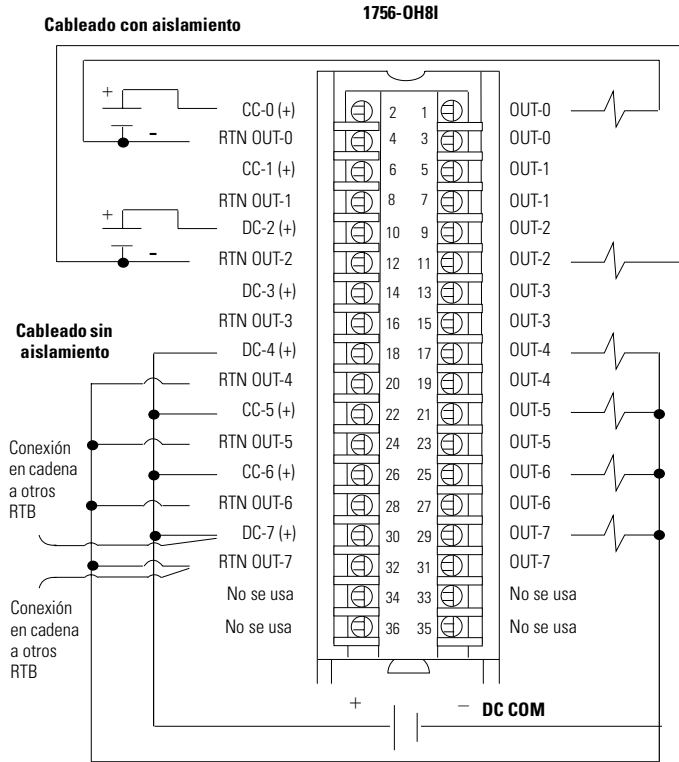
Cableado con aislamiento

1756-OH8I

+
-
CC-0 (+)
RTN OUT-0
CC-1 (+)
RTN OUT-1
+
DC-2 (+)
-
RTN OUT-2
DC-3 (+)
RTN OUT-3

Cableado sin aislamiento

DC-4 (+)
RTN OUT-4
CC-5 (+)
RTN OUT-5
CC-6 (+)
RTN OUT-6
DC-7 (+)
RTN OUT-7
No se usa
No se usa

Conexión en cadena a otros RTB

Conexión en cadena a otros RTB

| 2 | 1 |
|---|---|
| 4 | 3 |
| 6 | 5 |
| 8 | 7 |
| 10 | 9 |
| 12 | 11 |
| 14 | 13 |
| 16 | 15 |
| 18 | 17 |
| 20 | 19 |
| 22 | 21 |
| 24 | 23 |
| 26 | 25 |
| 28 | 27 |
| 30 | 29 |
| 32 | 31 |
| 34 | 33 |
| 36 | 35 |

OUT-0
OUT-0
OUT-1
OUT-1
OUT-2
OUT-2
OUT-3
OUT-3
OUT-4
OUT-4
OUT-5
OUT-5
OUT-6
OUT-6
OUT-7
OUT-7
No se usa
No se usa

+
−
DC COM